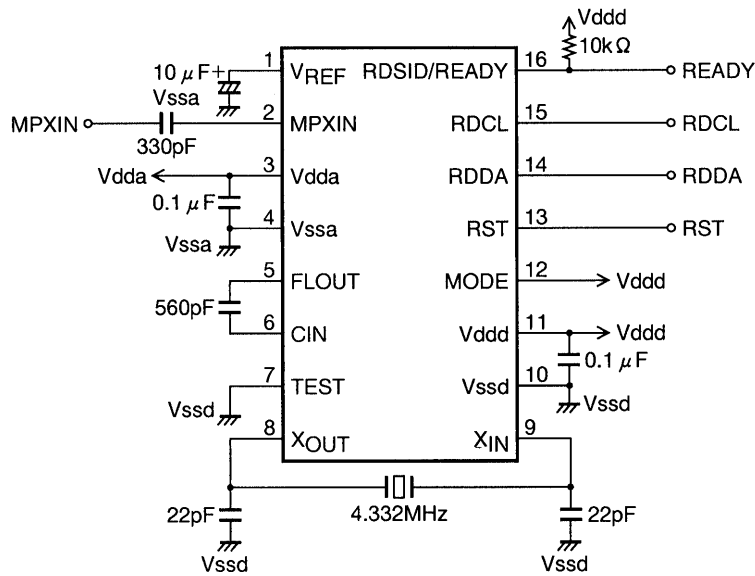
Vddd
$10k\Omega$
$10\,\mu F$+
Vssa
1 $V_{REF}$
RDSID/READY 16
READY
MPXIN
330pF
2 MPXIN
RDCL 15
RDCL
Vdda
3 Vdda
RDDA 14
RDDA
$0.1\,\mu F$
4 Vssa
RST 13
RST
Vssa
5 FLOUT
MODE 12
Vddd
560pF
6 CIN
Vddd 11
Vddd
$0.1\,\mu F$
7 TEST
Vssd 10
Vssd
Vssd
8 $X_{OUT}$
$X_{IN}$ 9
4.332MHz
22pF
22pF
Vssd
Vssd